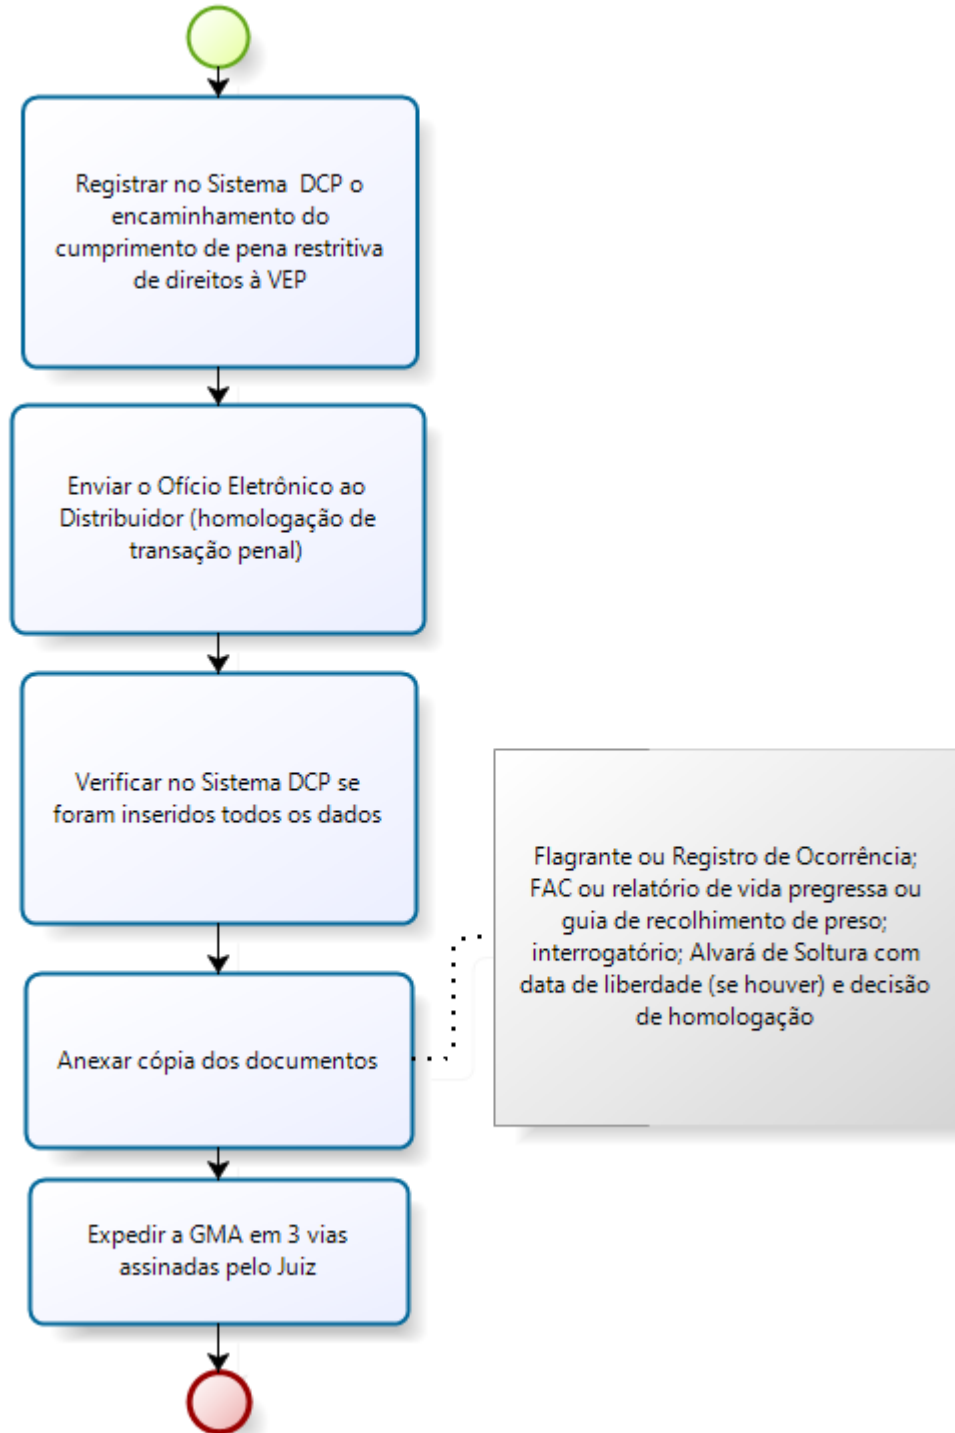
Registrar no Sistema DCP o encaminhamento do cumprimento de pena restritiva de direitos à VEP

Enviar o Ofício Eletrônico ao Distribuidor (homologação de transação penal)

Verificar no Sistema DCP se foram inseridos todos os dados

Anexar cópia dos documentos

Flagrante ou Registro de Ocorrência; FAC ou relatório de vida pregressa ou guia de recolhimento de preso; interrogatório; Alvará de Soltura com data de liberdade (se houver) e decisão de homologação

Expedir a GMA em 3 vias assinadas pelo Juiz